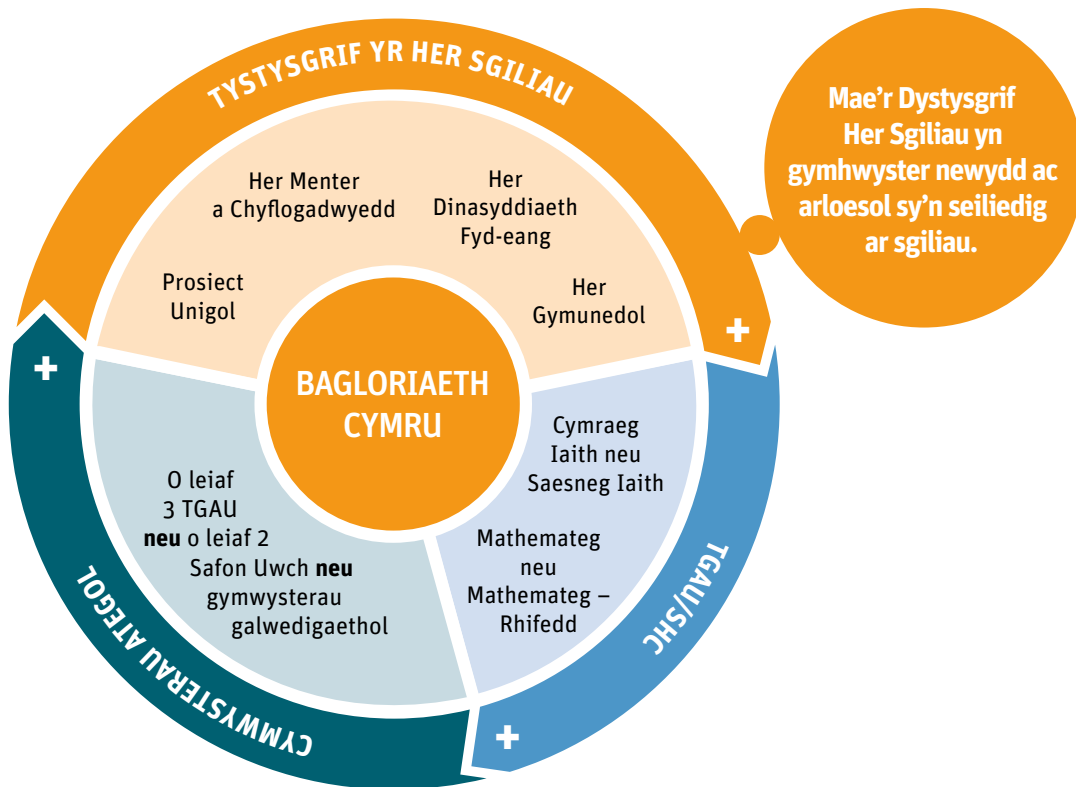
TYSTYSGRIF YR HER SGILIAU

Mae'r Dystysgrif Her Sgiliau yn gymhwyster newydd ac arloesol sy'n seiliedig ar sgiliau.

Her Menter a Chyflogadwyedd

Her Dinasyddiaeth Fyd-eang

Prosiect Unigol

Her Gymunedol

+

BAGLORIAETH CYMRU

+

O leiaf 3 TGAU **neu** o leiaf 2 Safon Uwch **neu** gymwysterau galwedigaethol

Cymraeg Iaith neu Saesneg Iaith

Mathemateg neu Mathemateg – Rhifedd

TGAU/SHC

CYMWYSTERAU ATEGOL

+